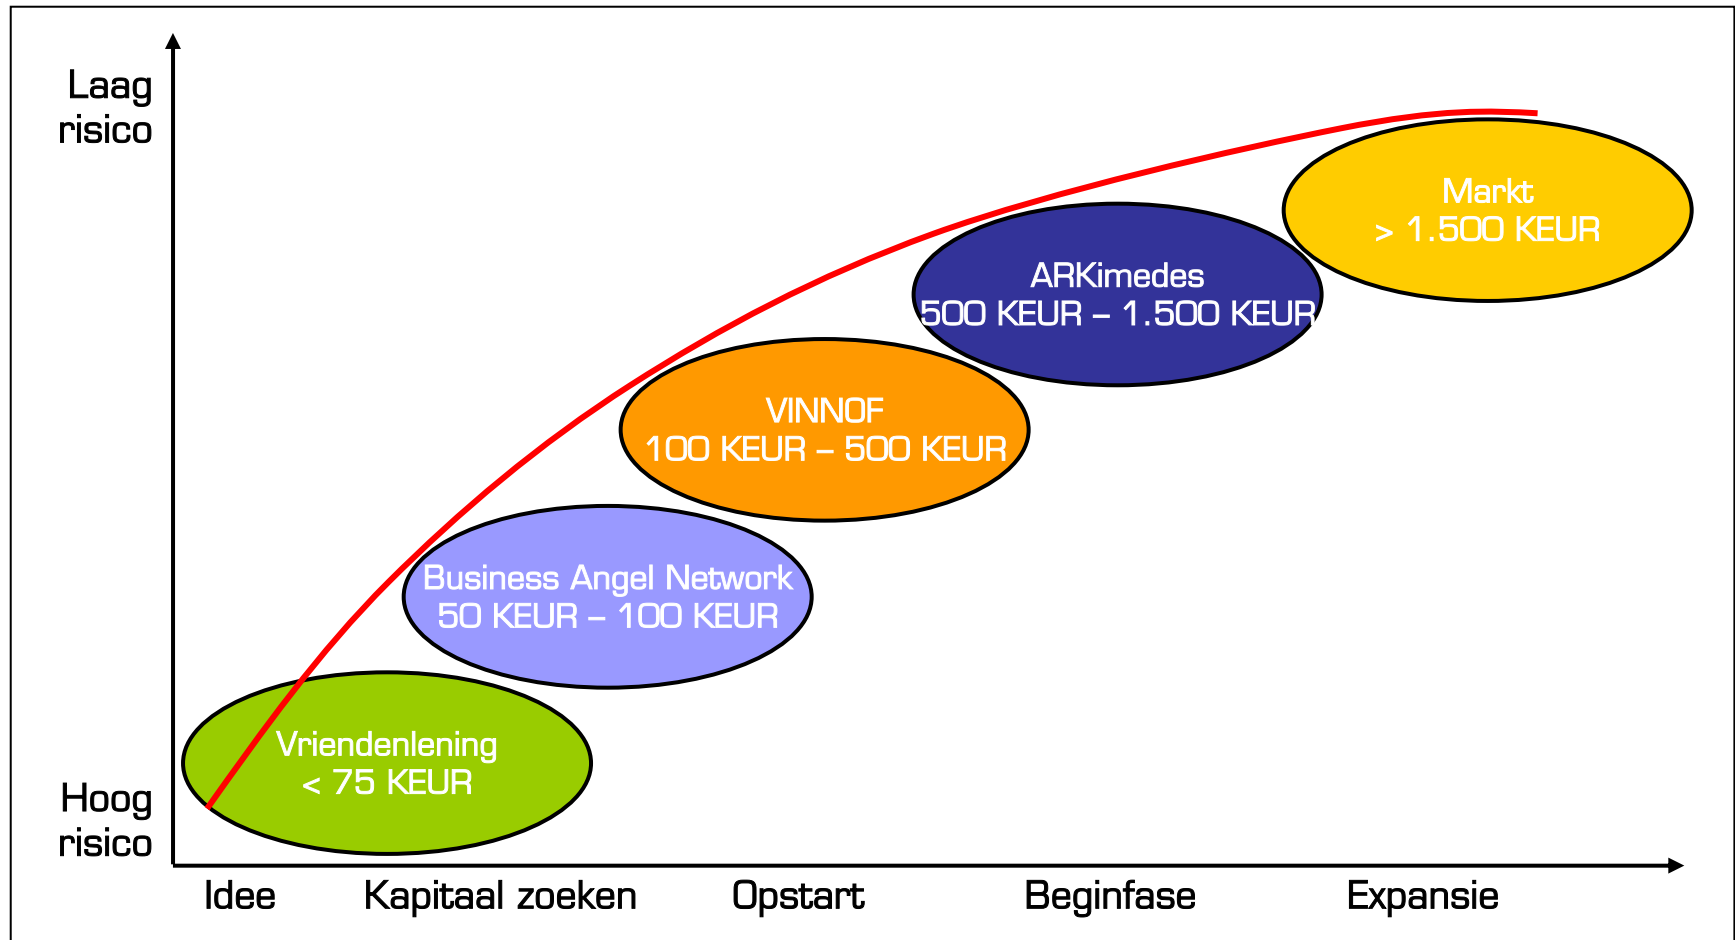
Laag risico

Markt
> 1.500 KEUR

ARKimedes
500 KEUR – 1.500 KEUR

VINNOF
100 KEUR – 500 KEUR

Business Angel Network
50 KEUR – 100 KEUR

Vriendenlening
< 75 KEUR

Hoog risico

Idee

Kapitaal zoeken

Opstart

Beginfase

Expansie